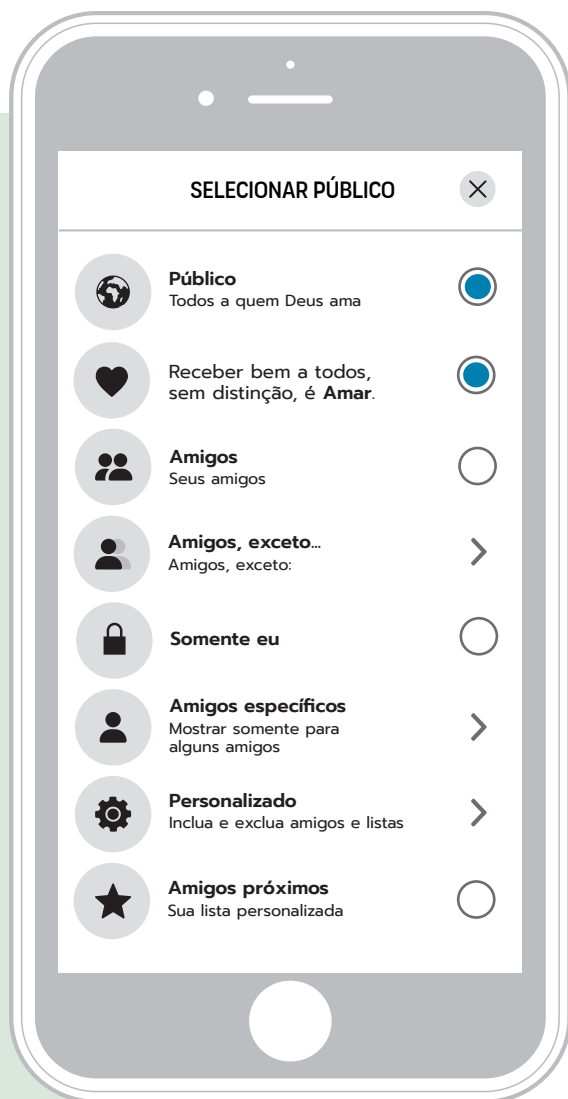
SELECIONAR PÚBLICO

**Público**
Todos a quem Deus ama

Receber bem a todos, sem distinção, é **Amar**.

**Amigos**
Seus amigos

**Amigos, exceto...**
Amigos, exceto:

**Somente eu**

**Amigos específicos**
Mostrar somente para alguns amigos

**Personalizado**
Inclua e exclua amigos e listas

**Amigos próximos**
Sua lista personalizada